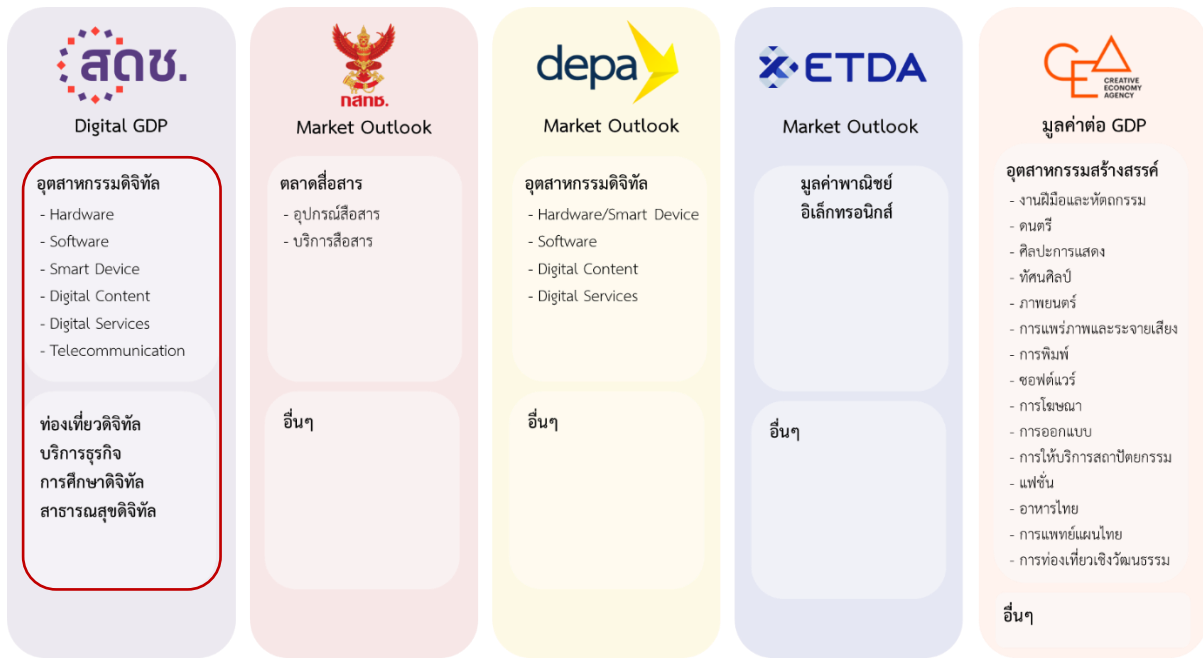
สดช.

Digital GDP

อุตสาหกรรมดิจิทัล
- Hardware
- Software
- Smart Device
- Digital Content
- Digital Services
- Telecommunication

ท่องเที่ยวดิจิทัล
บริการธุรกิจ
การศึกษาดิจิทัล
สาธารณสุขดิจิทัล

กสทช.

Market Outlook

ตลาดสื่อสาร
- อุปกรณ์สื่อสาร
- บริการสื่อสาร

อื่นๆ

depa

Market Outlook

อุตสาหกรรมดิจิทัล
- Hardware/Smart Device
- Software
- Digital Content
- Digital Services

อื่นๆ

ETDA

Market Outlook

มูลค่าพาณิชย์อิเล็กทรอนิกส์

อื่นๆ

CEA CREATIVE ECONOMY AGENCY

มูลค่าต่อ GDP

อุตสาหกรรมสร้างสรรค์
- งานฝีมือและหัตถกรรม
- ดนตรี
- ศิลปะการแสดง
- ทัศนศิลป์
- ภาพยนตร์
- การแพร่ภาพและระจายเสียง
- การพิมพ์
- ซอฟต์แวร์
- การโฆษณา
- การออกแบบ
- การให้บริการสถาปัตยกรรม
- แฟชั่น
- อาหารไทย
- การแพทย์แผนไทย
- การท่องเที่ยวเชิงวัฒนธรรม

อื่นๆ